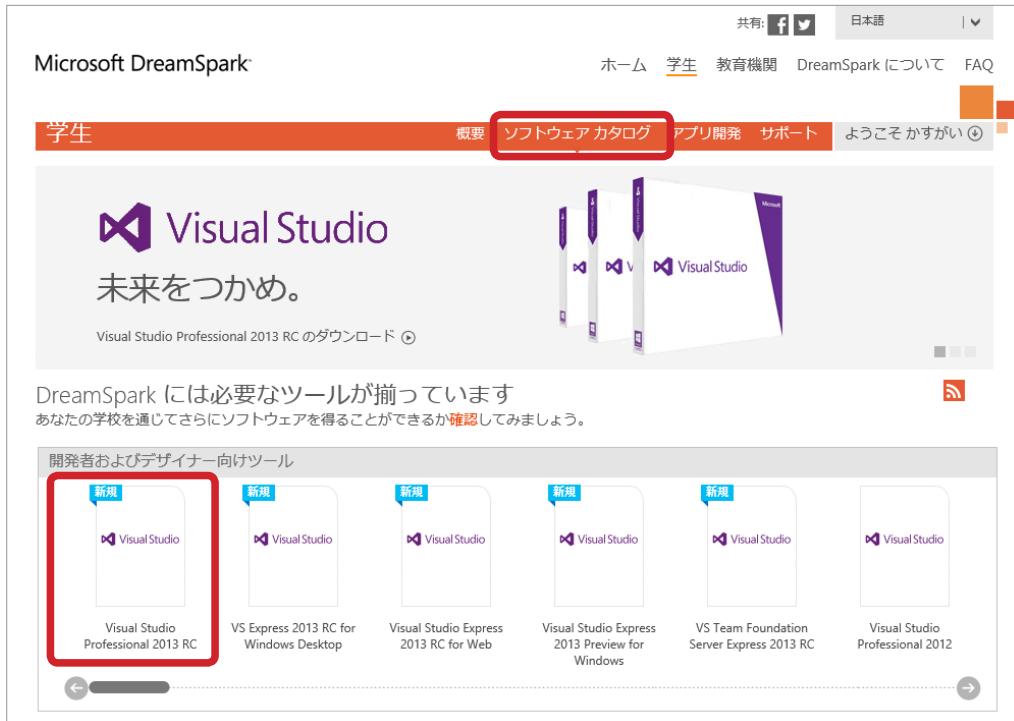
共有: f

日本語

Microsoft DreamSpark

ホーム 学生 教育機関 DreamSpark について FAQ

学生

概要 ソフトウェア カタログ アプリ開発 サポート ようこそ かすがい

Visual Studio

未来をつかめ。

Visual Studio Professional 2013 RC のダウンロード

Microsoft

Visual Studio

DreamSpark には必要なツールが揃っています

あなたの学校を通じてさらにソフトウェアを得ることができるか確認してみましょう。

開発者およびデザイナー向けツール

新規
Visual Studio
Visual Studio Professional 2013 RC

新規
Visual Studio
VS Express 2013 RC for Windows Desktop

新規
Visual Studio
Visual Studio Express 2013 RC for Web

新規
Visual Studio
Visual Studio Express 2013 Preview for Windows

新規
Visual Studio
VS Team Foundation Server Express 2013 RC

Visual Studio
Visual Studio Professional 2012